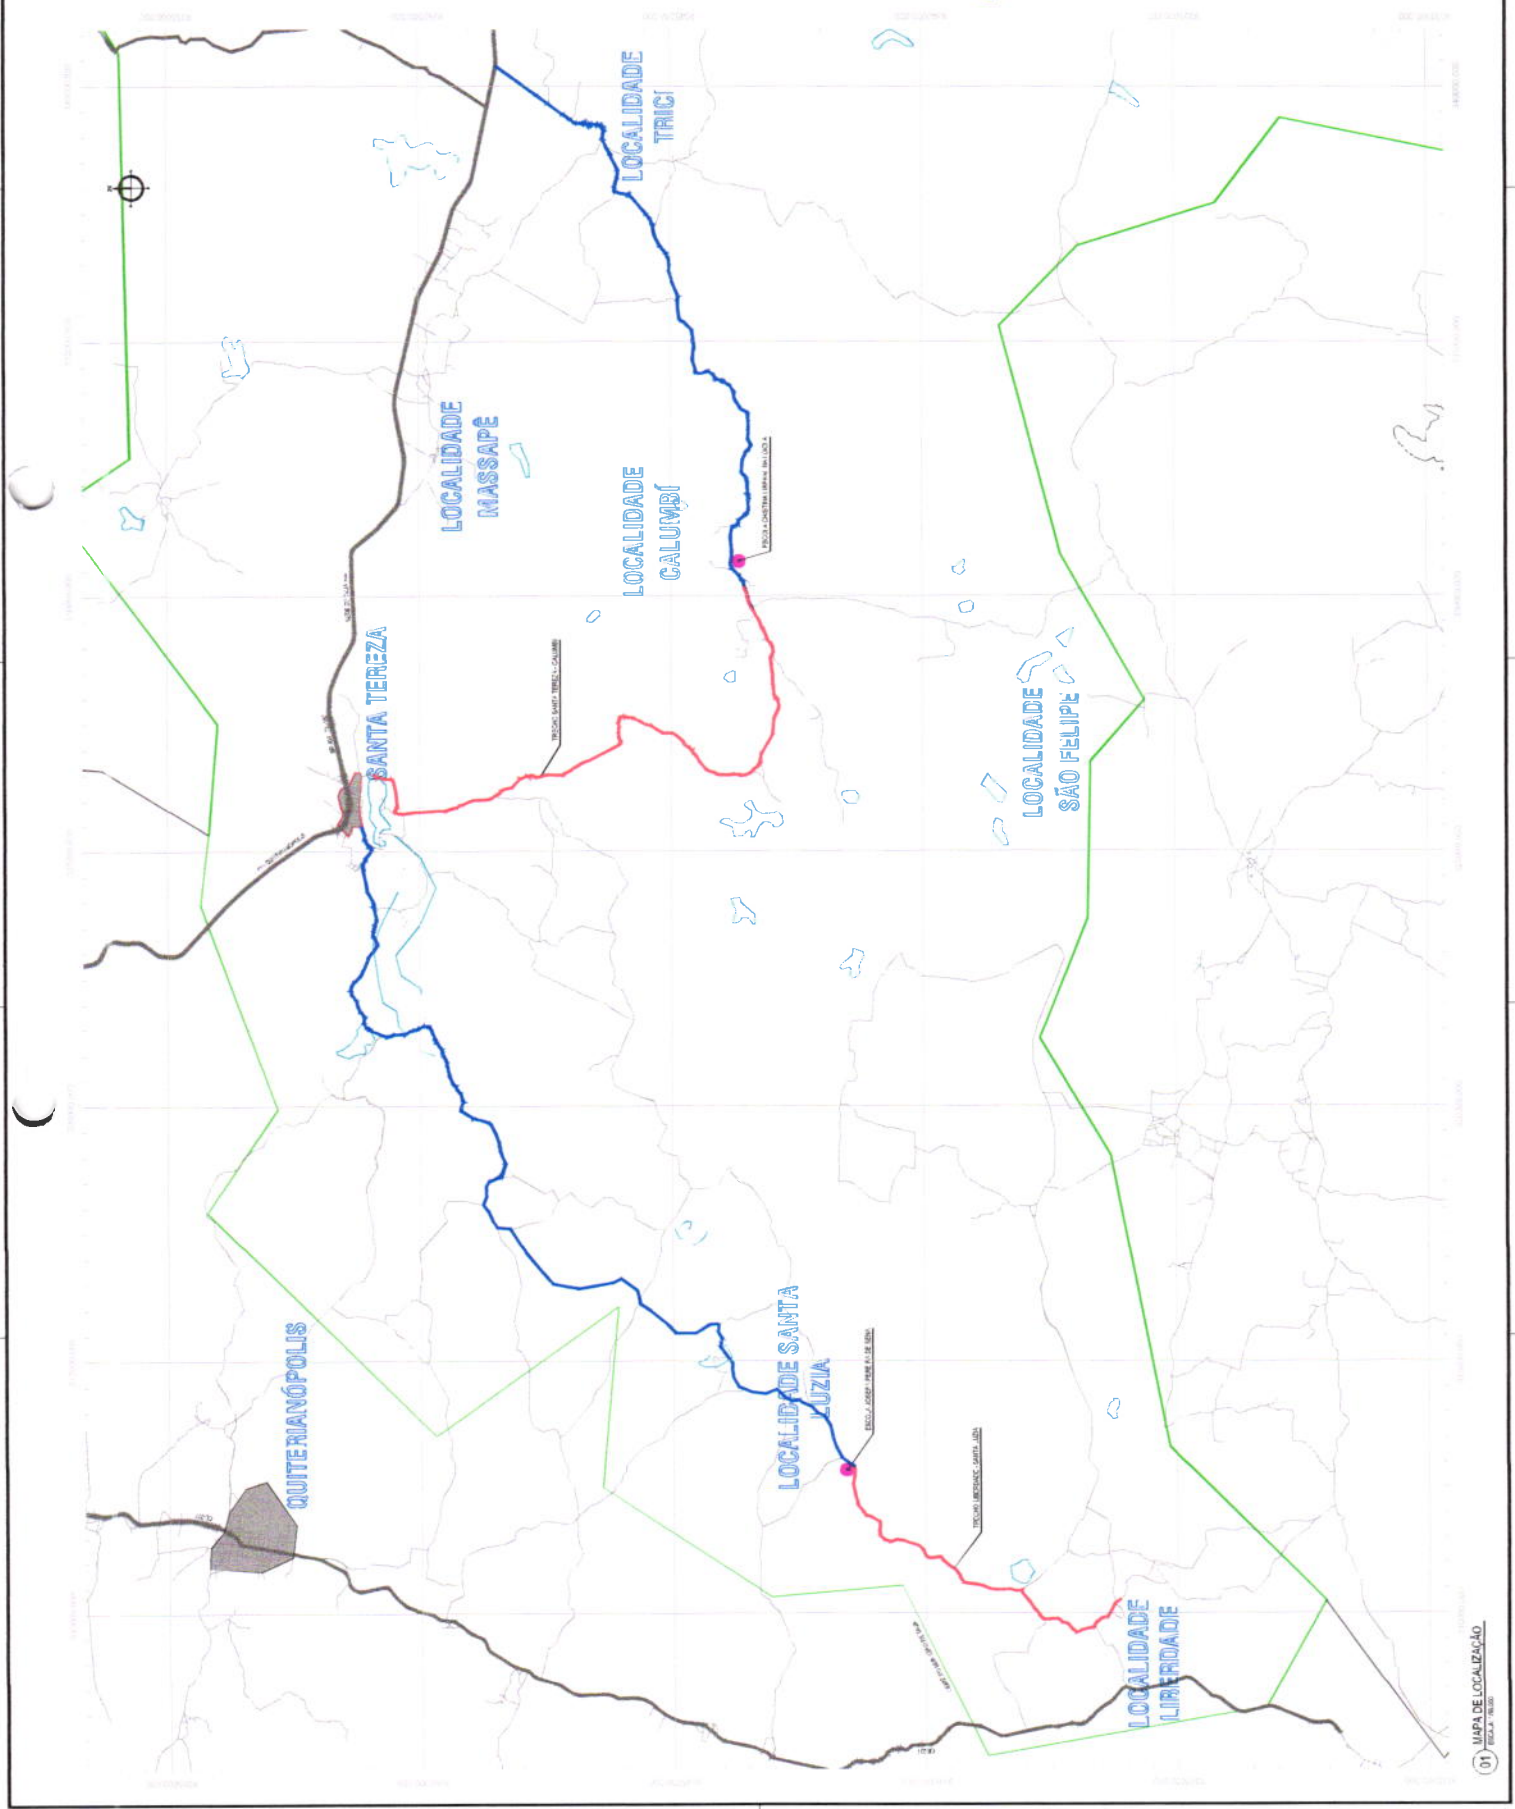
LOCALIDADE TRICI

LOCALIDADE MASSAPÊ

LOCALIDADE CALUMBÍ

SANTA TEREZA

LOCALIDADE SÃO FELIPE

QUITERIANÓPOLIS

LOCALIDADE SANTA LUZIA

LOCALIDADE LIBERDADE

TRECHO SANTA TEREZA - CALUMBI

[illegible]

01 MAPA DE LOCALIZAÇÃO
ESCALA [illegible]